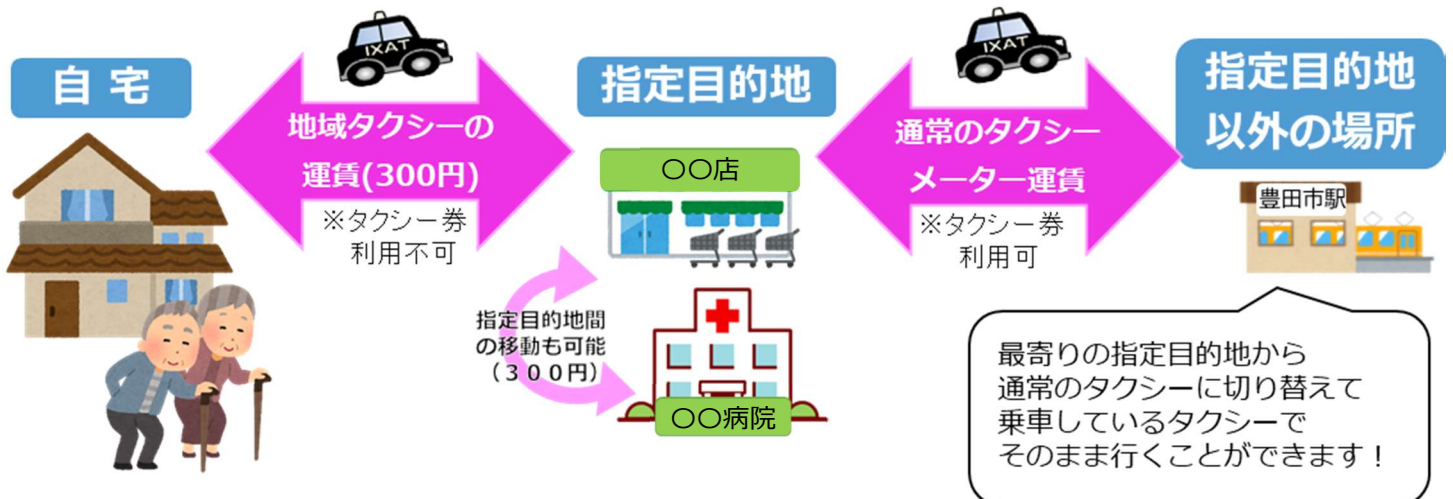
自宅

IXAT

地域タクシーの運賃(300円)

※タクシー券利用不可

指定目的地

〇〇店

指定目的地間の移動も可能（３００円）

〇〇病院

IXAT

通常のタクシーメーター運賃

※タクシー券利用可

指定目的地以外の場所

豊田市駅

最寄りの指定目的地から
通常のタクシーに切り替えて
乗車しているタクシーで
そのまま行くことができます！